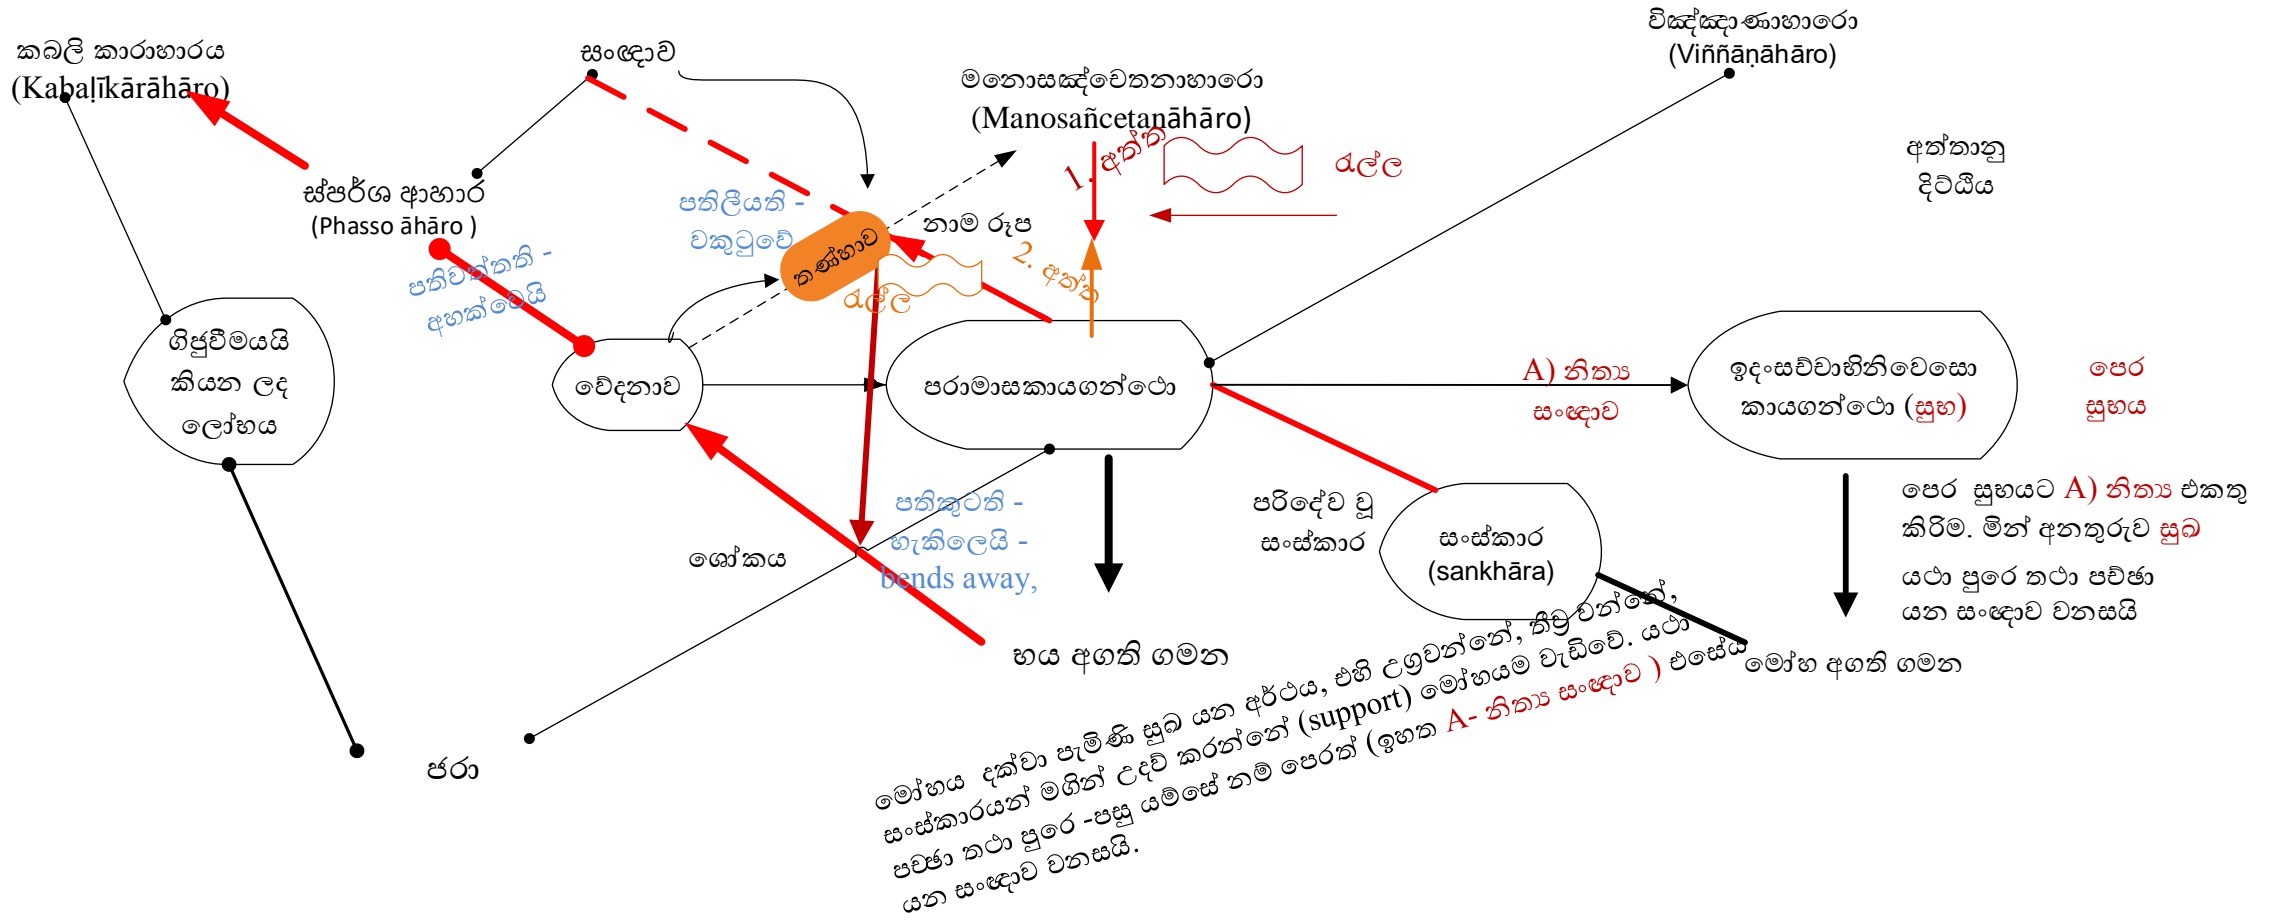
කබලි කාරාහාරය
(Kabaḷīkārāhāro)

සංඥාව

විඤ්ඤාණාහාරො
(Viññāṇāhāro)

මනොසඤ්චෙතනාහාරො
(Manosañcetanāhāro)

1. අත්ත

රැල්ල

අත්තානු
දිට්ඨිය

ස්පර්ශ ආහාර
(Phasso āhāro )

පතිලීයති -
වකුටුවේ

තණ්හාව

නාම රූප

2. අත්ත

රැල්ල

පතිවත්තති -
අහක්වෙයි

ගිජුවීමයයි
කියන ලද
ලෝභය

වේදනාව

පරාමාසකායගන්ථො

A) නිත්‍ය
සංඥාව

ඉදංසච්චාභිනිවෙසො
කායගන්ථො (සුභ)

පෙර
සුභය

පතිකුටති -
හැකිලෙයි -
bends away,

පරිදේව වූ
සංස්කාර

සංස්කාර
(sankhāra)

පෙර සුභයට A) නිත්‍ය එකතු කිරීම. මින් අනතුරුව සුබ

යථා පුරෙ තථා පච්ඡා
යන සංඥාව වනසයි

ශෝකය

භය අගති ගමන

මෝහ අගති ගමන

ජරා

මෝහය දක්වා පැමිණි සුබ යන අර්ථය, එහි උග්‍රවන්නේ, තිව්‍ර වන්නේ, සංස්කාරයන් මගින් උදව් කරන්නේ (support) මෝහයම වැඩිවේ. යථා පච්ඡා තථා පුරෙ -පසු යම්සේ නම් පෙරත් (ඉහත A- නිත්‍ය සංඥාව ) එසේය යන සංඥාව වනසයි.